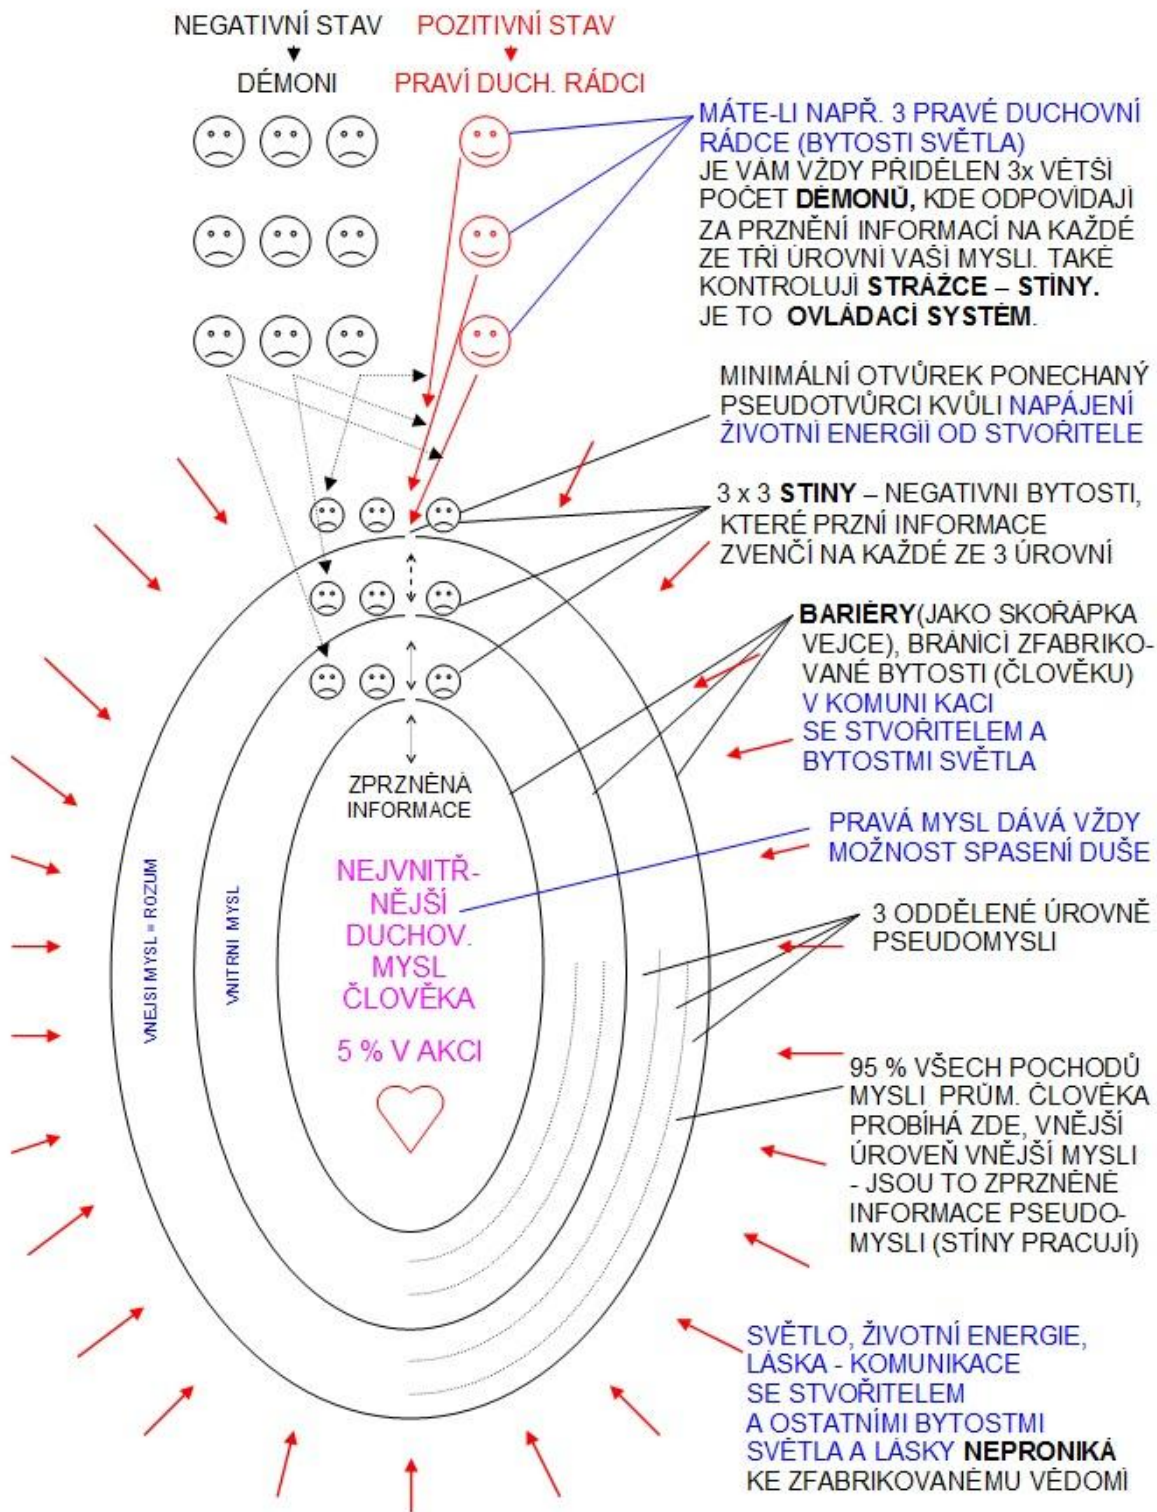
NEGATIVNÍ STAV

DÉMONI

POZITIVNÍ STAV

PRAVÍ DUCH. RÁDCI

MÁTE-LI NAPŘ. 3 PRAVÉ DUCHOVNÍ RÁDCE (BYTOSTI SVĚTLA) JE VÁM VŽDY PŘIDĚLEN 3x VĚTŠÍ POČET DÉMONŮ, KDE ODPOVÍDAJÍ ZA PRZNĚNÍ INFORMACÍ NA KAŽDÉ ZE TŘÍ ÚROVNÍ VAŠÍ MYSLI. TAKÉ KONTROLUJÍ STRÁŽCE – STÍNY. JE TO OVLÁDACÍ SYSTÉM.

MINIMÁLNÍ OTVŮREK PONECHANÝ PSEUDOTVŮRCI KVŮLI NAPÁJENÍ ŽIVOTNÍ ENERGIÍ OD STVOŘITELE

3 x 3 STÍNY – NEGATIVNÍ BYTOSTI, KTERÉ PRZNÍ INFORMACE ZVENČÍ NA KAŽDÉ ZE 3 ÚROVNÍ

BARIÉRY(JAKO SKOŘÁPKA VEJCE), BRÁNÍCÍ ZFABRIKOVANÉ BYTOSTI (ČLOVĚKU) V KOMUNI KACI SE STVOŘITELEM A BYTOSTMI SVĚTLA

ZPRZNĚNÁ INFORMACE

PRAVÁ MYSL DÁVÁ VŽDY MOŽNOST SPASENÍ DUŠE

NEJVNITŘNĚJŠÍ DUCHOV. MYSL ČLOVĚKA

5 % V AKCI

VNEJSI MYSL = ROZUM

VNITRNI MYSL

3 ODDĚLENÉ ÚROVNĚ PSEUDOMYSLI

95 % VŠECH POCHODŮ MYSLI PRŮM. ČLOVĚKA PROBÍHÁ ZDE, VNĚJŠÍ ÚROVEŇ VNĚJŠÍ MYSLI - JSOU TO ZPRZNĚNÉ INFORMACE PSEUDOMYSLI (STÍNY PRACUJÍ)

SVĚTLO, ŽIVOTNÍ ENERGIE, LÁSKA - KOMUNIKACE SE STVOŘITELEM A OSTATNÍMI BYTOSTMI SVĚTLA A LÁSKY NEPRONIKÁ KE ZFABRIKOVANÉMU VĚDOMÍ